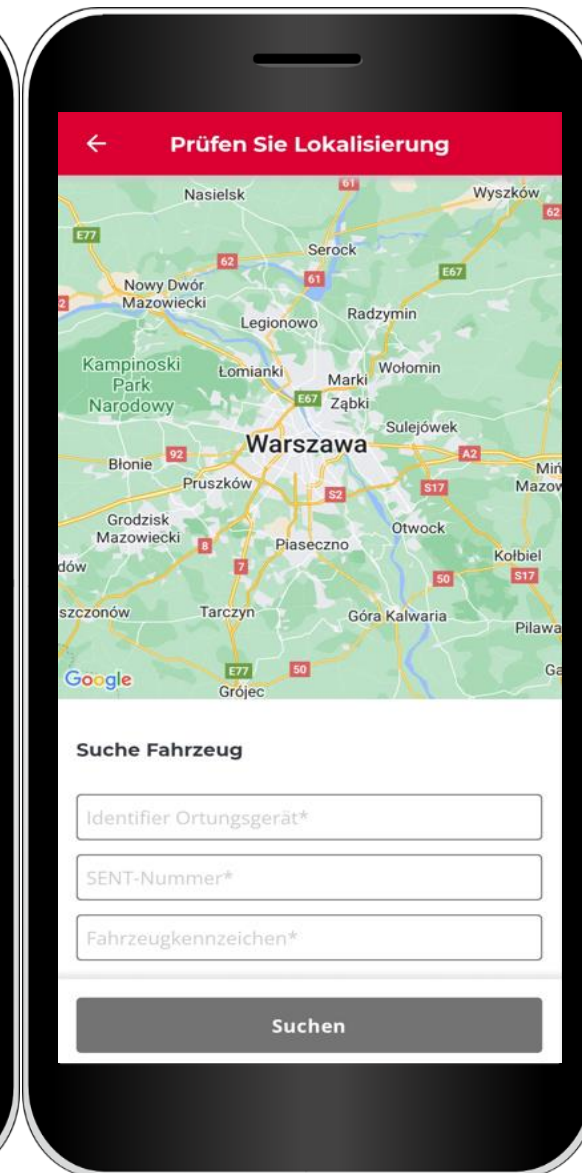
← Prüfen Sie Lokalisierung

Nasielsk
61
Wyszków
62
E77
Serock
62
61
E67
Nowy Dwór Mazowiecki
Radzymin
Legionowo
Kampinoski Park Narodowy
Łomianki
Marki
Wołomin
E67
Ząbki
Sulejówek
Warszawa
Błonie
92
A2
Mińsk Mazow
Pruszków
S2
S17
Grodzisk Mazowiecki
8
Otwock
Piaseczno
dów
7
Kołbiel
50
S17
szczonów
Tarczyn
Góra Kalwaria
Pilawa
Google
E77
50
Grójec
Ga

Suche Fahrzeug

Identifier Ortungsgerät*

SENT-Nummer*

Fahrzeugkennzeichen*

Suchen